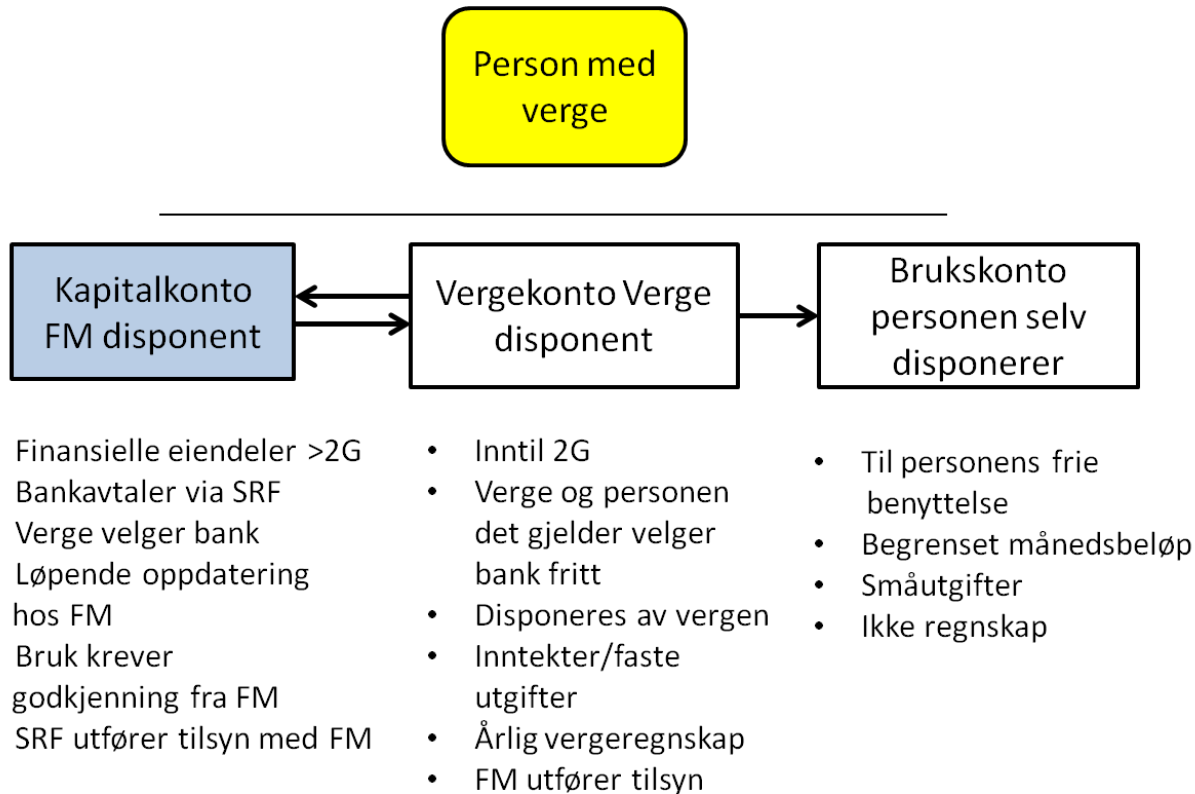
Person med verge

Kapitalkonto FM disponent

Vergekonto Verge disponent

Brukskonto personen selv disponerer

Finansielle eiendeler >2G
Bankavtaler via SRF
Verge velger bank
Løpende oppdatering hos FM
Bruk krever godkjenning fra FM
SRF utfører tilsyn med FM

• Inntil 2G
• Verge og personen det gjelder velger bank fritt
• Disponeres av vergen
• Inntekter/faste utgifter
• Årlig vergeregnskap
• FM utfører tilsyn

• Til personens frie benyttelse
• Begrenset månedsbeløp
• Småutgifter
• Ikke regnskap